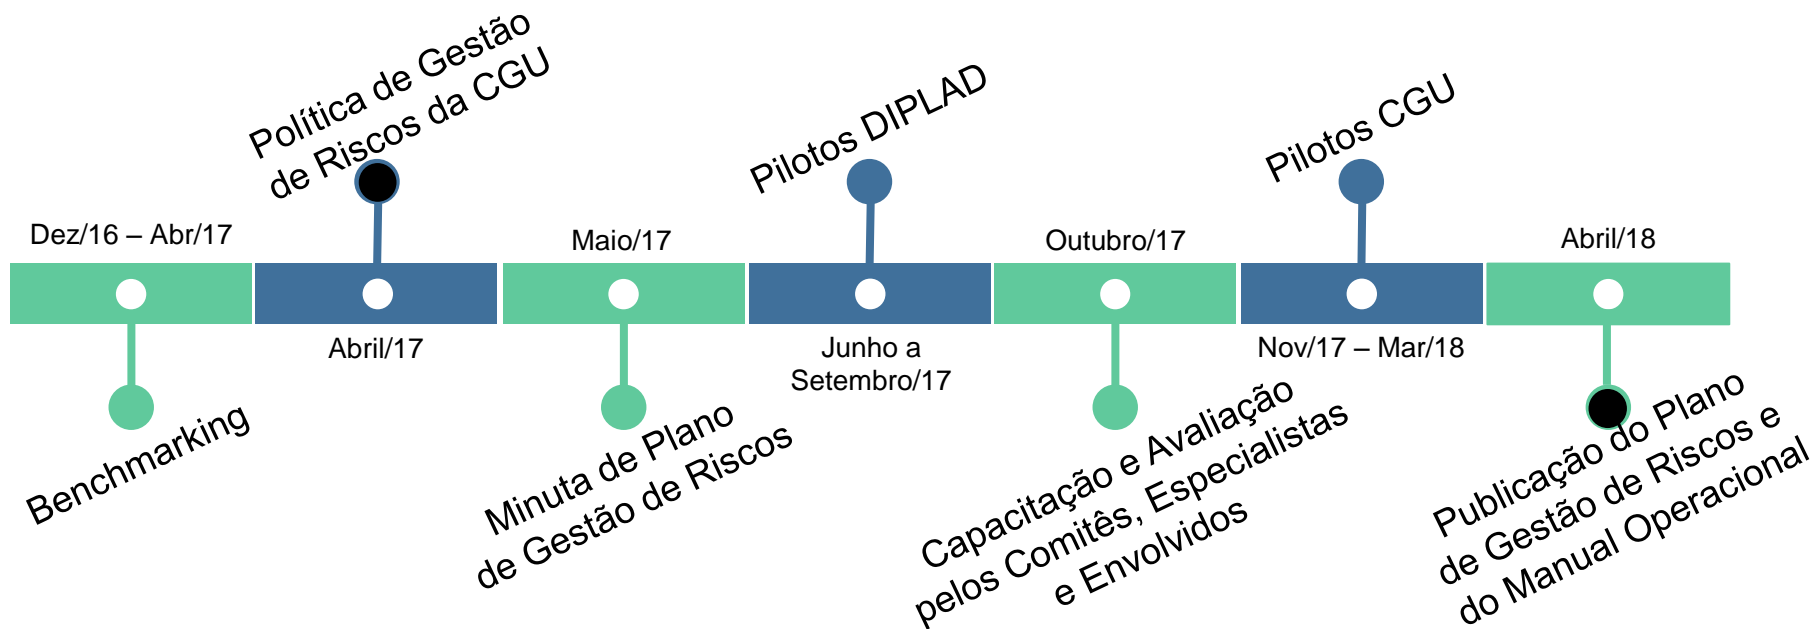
Política de Gestão de Riscos da CGU

Pilotos DIPLAD

Pilotos CGU

Dez/16 – Abr/17

Maio/17

Outubro/17

Abril/18

Abril/17

Junho a Setembro/17

Nov/17 – Mar/18

Benchmarking

Minuta de Plano de Gestão de Riscos

Capacitação e Avaliação pelos Comitês, Especialistas e Envolvidos

Publicação do Plano de Gestão de Riscos e do Manual Operacional